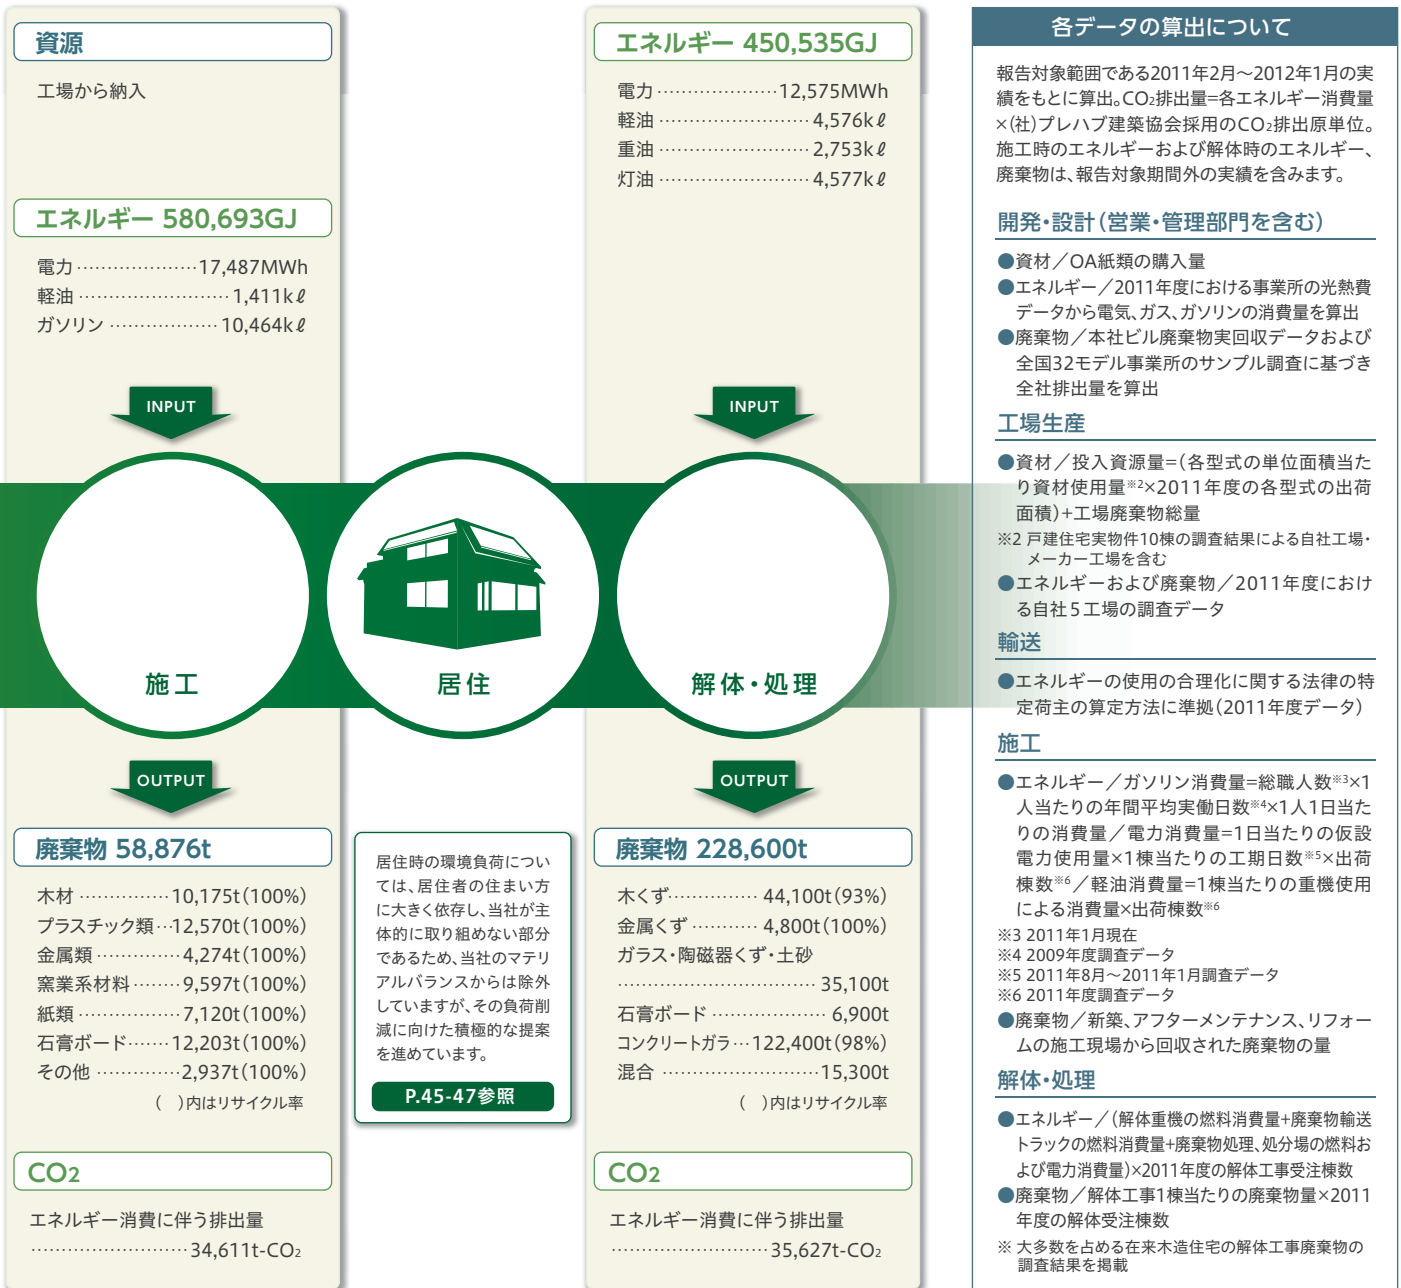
資源

工場から納入

エネルギー 580,693GJ

電力 ……………………17,487MWh
軽油 ………………………1,411kℓ
ガソリン ………………10,464kℓ

INPUT

施工

OUTPUT

廃棄物 58,876t

木材 ……………10,175t(100%)
プラスチック類…12,570t(100%)
金属類 …………4,274t(100%)
窯業系材料………9,597t(100%)
紙類 ……………7,120t(100%)
石膏ボード……12,203t(100%)
その他 …………2,937t(100%)
( )内はリサイクル率

$CO_2$

エネルギー消費に伴う排出量
………………………34,611t-$CO_2$

居住

居住時の環境負荷については、居住者の住まい方に大きく依存し、当社が主体的に取り組めない部分であるため、当社のマテリアルバランスからは除外していますが、その負荷削減に向けた積極的な提案を進めています。

P.45-47参照

エネルギー 450,535GJ

電力 …………………12,575MWh
軽油 ……………………4,576kℓ
重油 ……………………2,753kℓ
灯油 ……………………4,577kℓ

INPUT

解体・処理

OUTPUT

廃棄物 228,600t

木くず…………… 44,100t(93%)
金属くず ………… 4,800t(100%)
ガラス・陶磁器くず・土砂
……………………………35,100t
石膏ボード ………………6,900t
コンクリートガラ…122,400t(98%)
混合 ……………………15,300t
( )内はリサイクル率

$CO_2$

エネルギー消費に伴う排出量
…………………………35,627t-$CO_2$

各データの算出について

報告対象範囲である2011年2月～2012年1月の実績をもとに算出。$CO_2$排出量=各エネルギー消費量×(社)プレハブ建築協会採用の$CO_2$排出原単位。施工時のエネルギーおよび解体時のエネルギー、廃棄物は、報告対象期間外の実績を含みます。

開発・設計(営業・管理部門を含む)

●資材/OA紙類の購入量
●エネルギー/2011年度における事業所の光熱費データから電気、ガス、ガソリンの消費量を算出
●廃棄物/本社ビル廃棄物実回収データおよび全国32モデル事業所のサンプル調査に基づき全社排出量を算出

工場生産

●資材/投入資源量=(各型式の単位面積当たり資材使用量※2×2011年度の各型式の出荷面積)+工場廃棄物総量
※2 戸建住宅実物件10棟の調査結果による自社工場・メーカー工場を含む
●エネルギーおよび廃棄物/2011年度における自社5工場の調査データ

輸送

●エネルギーの使用の合理化に関する法律の特定荷主の算定方法に準拠(2011年度データ)

施工

●エネルギー/ガソリン消費量=総職人数※3×1人当たりの年間平均実働日数※4×1人1日当たりの消費量/電力消費量=1日当たりの仮設電力使用量×1棟当たりの工期日数※5×出荷棟数※6/軽油消費量=1棟当たりの重機使用による消費量×出荷棟数※6
※3 2011年1月現在
※4 2009年度調査データ
※5 2011年8月～2011年1月調査データ
※6 2011年度調査データ
●廃棄物/新築、アフターメンテナンス、リフォームの施工現場から回収された廃棄物の量

解体・処理

●エネルギー/(解体重機の燃料消費量+廃棄物輸送トラックの燃料消費量+廃棄物処理、処分場の燃料および電力消費量)×2011年度の解体工事受注棟数
●廃棄物/解体工事1棟当たりの廃棄物量×2011年度の解体受注棟数
※ 大多数を占める在来木造住宅の解体工事廃棄物の調査結果を掲載